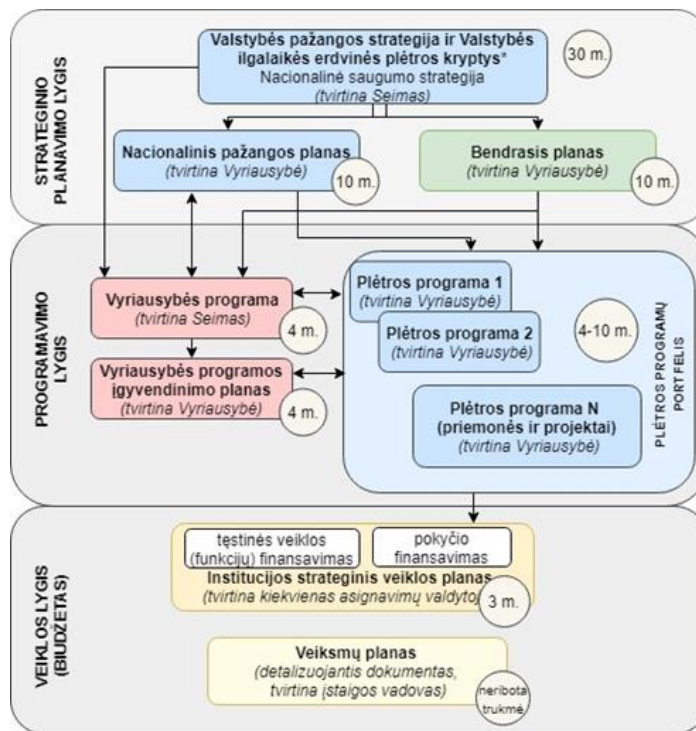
STRATEGINIO PLANAVIMO LYGIS

Valstybės pažangos strategija ir Valstybės ilgalaikės erdvinės plėtros kryptys* Nacionalinė saugumo strategija (tvirtina Seimas)

30 m.

Nacionalinis pažangos planas (tvirtina Vyriausybė)

10 m.

Bendrasis planas (tvirtina Vyriausybė)

10 m.

PROGRAMAVIMO LYGIS

Vyriausybės programa (tvirtina Seimas)

4 m.

Vyriausybės programos įgyvendinimo planas (tvirtina Vyriausybė)

4 m.

Plėtros programa 1 (tvirtina Vyriausybė)

Plėtros programa 2 (tvirtina Vyriausybė)

4-10 m.

Plėtros programa N (priemonės ir projektai) (tvirtina Vyriausybė)

PLĖTROS PROGRAMŲ PORTFELIS

VEIKLOS LYGIS (BIUDŽETAS)

tęstinės veiklos (funkcijų) finansavimas

pokyčio finansavimas

Institucijos strateginis veiklos planas (tvirtina kiekvienas asignavimų valdytojas)

3 m.

Veiksmų planas (detalizuojantis dokumentas, tvirtina įstaigos vadovas)

neribota trukmė